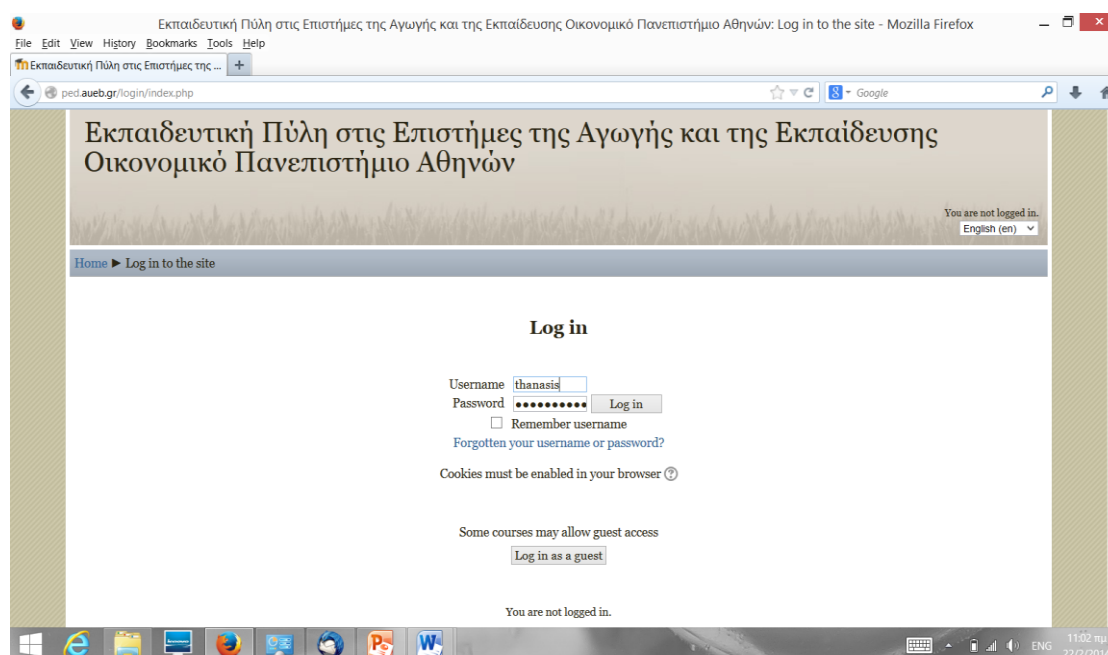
Εκπαιδευτική Πύλη στις Επιστήμες της Αγωγής και της Εκπαίδευσης Οικονομικό Πανεπιστήμιο Αθηνών: Log in to the site - Mozilla Firefox

File Edit View History Bookmarks Tools Help

Εκπαιδευτική Πύλη στις Επιστήμες της ...

ped.aueb.gr/login/index.php

Google

Εκπαιδευτική Πύλη στις Επιστήμες της Αγωγής και της Εκπαίδευσης Οικονομικό Πανεπιστήμιο Αθηνών

You are not logged in.

English (en)

Home ► Log in to the site

Log in

Username thanasis

Password •••••••••• Log in

Remember username

Forgotten your username or password?

Cookies must be enabled in your browser

Some courses may allow guest access

Log in as a guest

You are not logged in.

ENG 11:02 πμ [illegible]